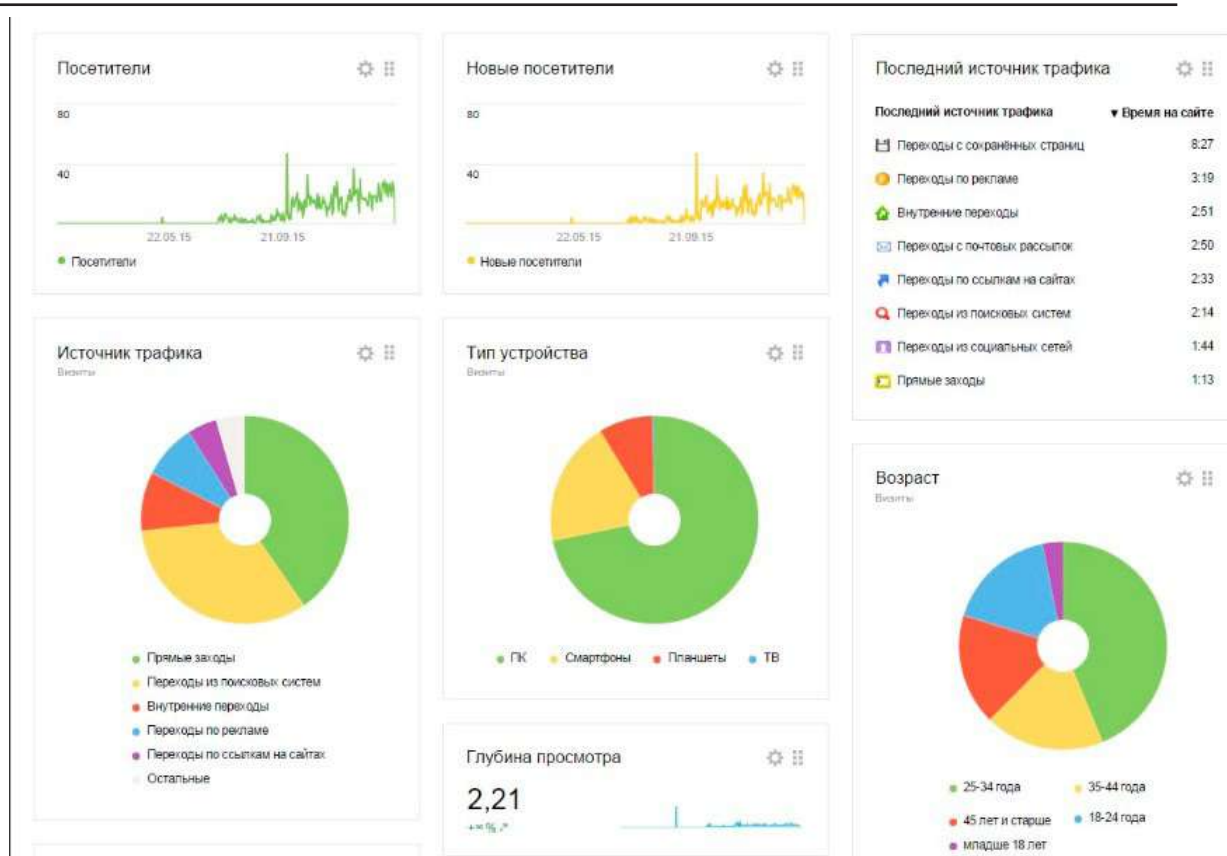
Посетители

80

40

22.05.15 21.09.15

Посетители

Новые посетители

80

40

22.05.15 21.09.15

Новые посетители

Последний источник трафика

| Последний источник трафика | ▾ Время на сайте |
|---|---|
| Переходы с сохранённых страниц | 8:27 |
| Переходы по рекламе | 3:19 |
| Внутренние переходы | 2:51 |
| Переходы с почтовых рассылок | 2:50 |
| Переходы по ссылкам на сайтах | 2:33 |
| Переходы из поисковых систем | 2:14 |
| Переходы из социальных сетей | 1:44 |
| Прямые заходы | 1:13 |

Источник трафика
Визиты

Прямые заходы
Переходы из поисковых систем
Внутренние переходы
Переходы по рекламе
Переходы по ссылкам на сайтах
Остальные

Тип устройства
Визиты

ПК Смартфоны Планшеты ТВ

Глубина просмотра

2,21

+∞ %

Возраст
Визиты

25-34 года
35-44 года
45 лет и старше
18-24 года
младше 18 лет